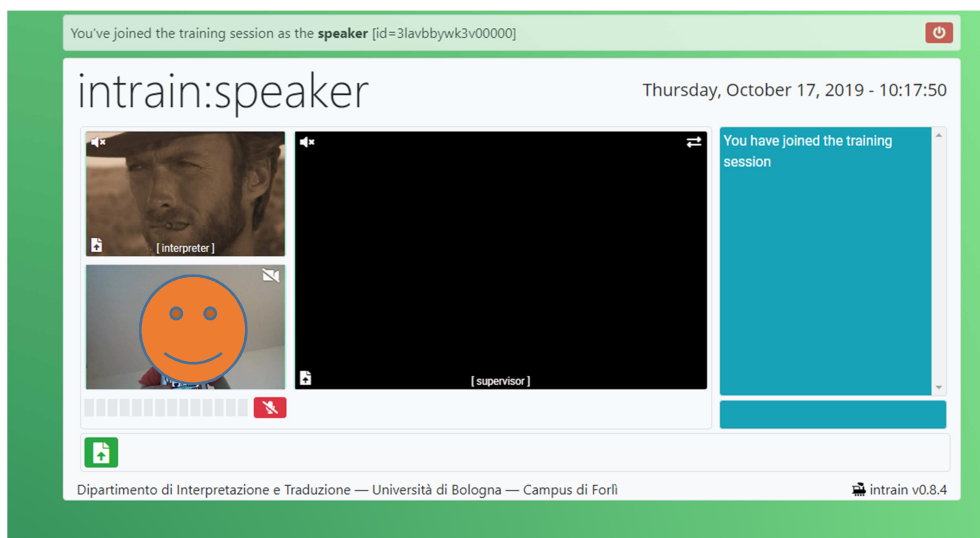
You've joined the training session as the **speaker** [id=3lavbbywk3v00000]

intrain:speaker

Thursday, October 17, 2019 - 10:17:50

[ interpreter ]

[ supervisor ]

You have joined the training session

Dipartimento di Interpretazione e Traduzione — Università di Bologna — Campus di Forlì

intrain v0.8.4